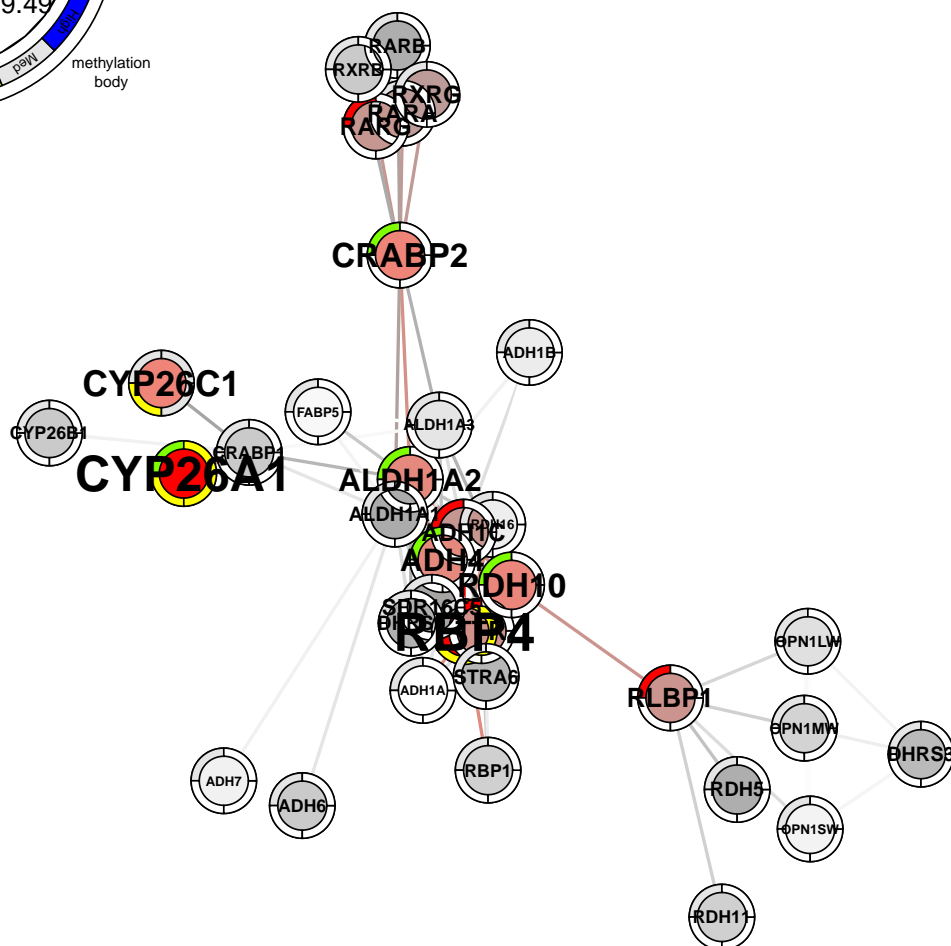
9.49
Med
High
methylation
body
RARB
RXRB
RXRG
RARA
RARG
CRABP2
ADH1B
CYP26C1
FABP5
ALDH1A3
CYP26B1
CRABP1
CYP26A1
ALDH1A2
ALDH1A1
RDH16
ADH1C
ADH4
RDH10
SDR16C5
DHRS9
RBP4
ADH1A
STRA6
RLBP1
OPN1LW
OPN1MW
DHRS3
ADH7
ADH6
RBP1
RDH5
OPN1SW
RDH11